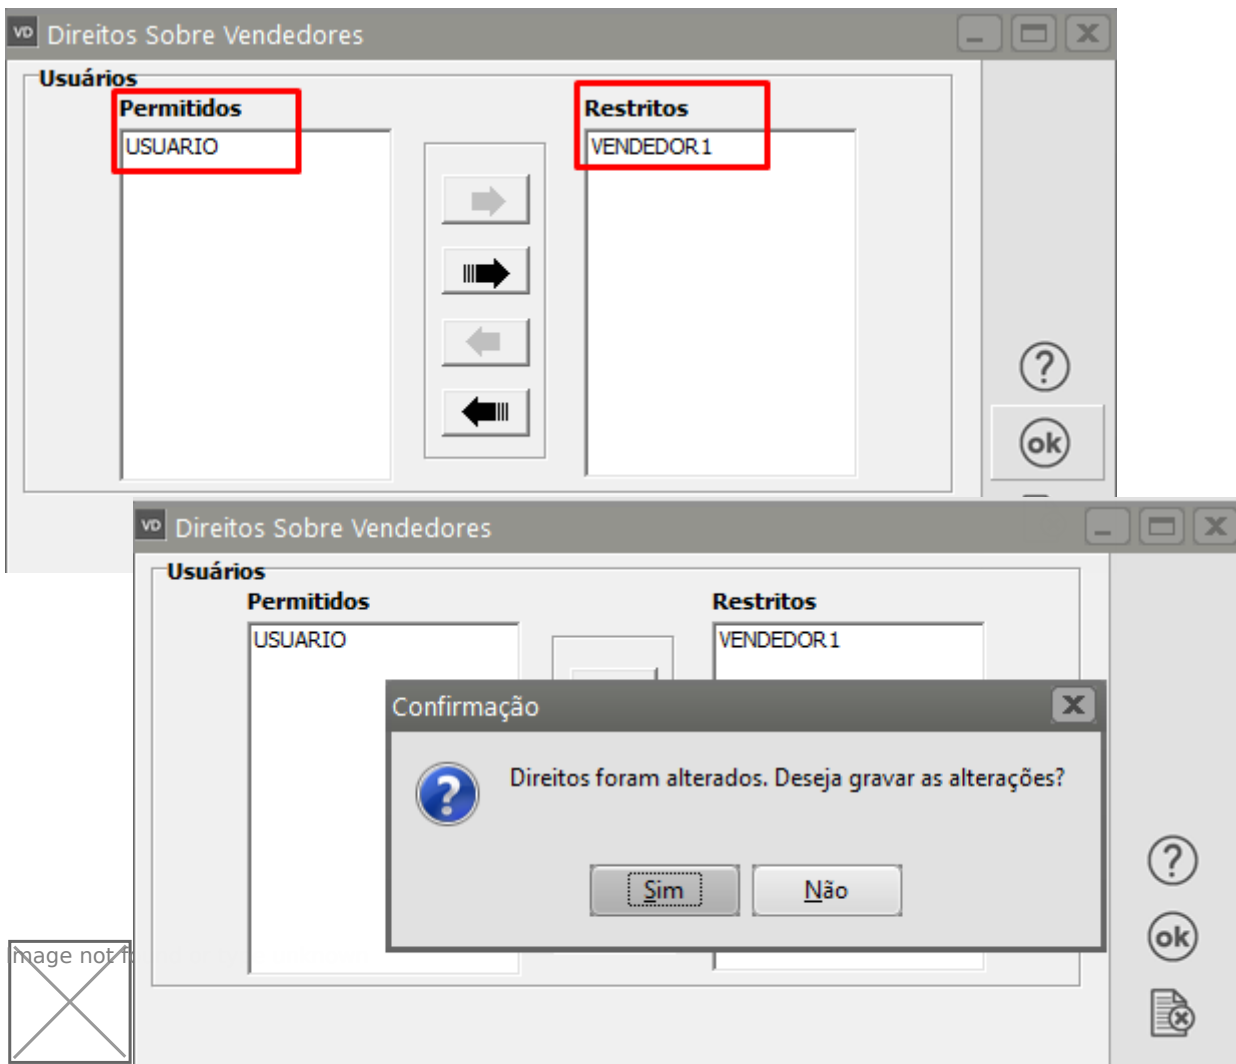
Direitos Sobre Vendedores

Usuários

Permitidos

USUARIO

Restritos

VENDEDOR 1

?

ok

Direitos Sobre Vendedores

Usuários

Permitidos

USUARIO

Restritos

VENDEDOR 1

Confirmação

Direitos foram alterados. Deseja gravar as alterações?

Sim

Não

?

ok

Image not f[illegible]